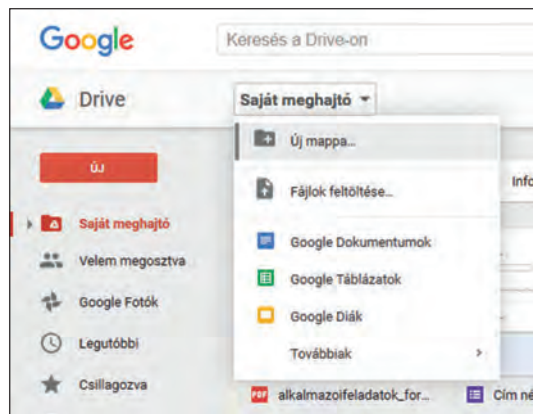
Google

Keresés a Drive-on

Drive

Saját meghajtó

ÚJ

Saját meghajtó

Velem megosztva

Google Fotók

Legutóbbi

Csillagozva

Új mappa...

Fájlok feltöltése...

Google Dokumentumok

Google Táblázatok

Google Diák

Továbbiak

Info

alkalmazoifeladatok_for...

Cím né